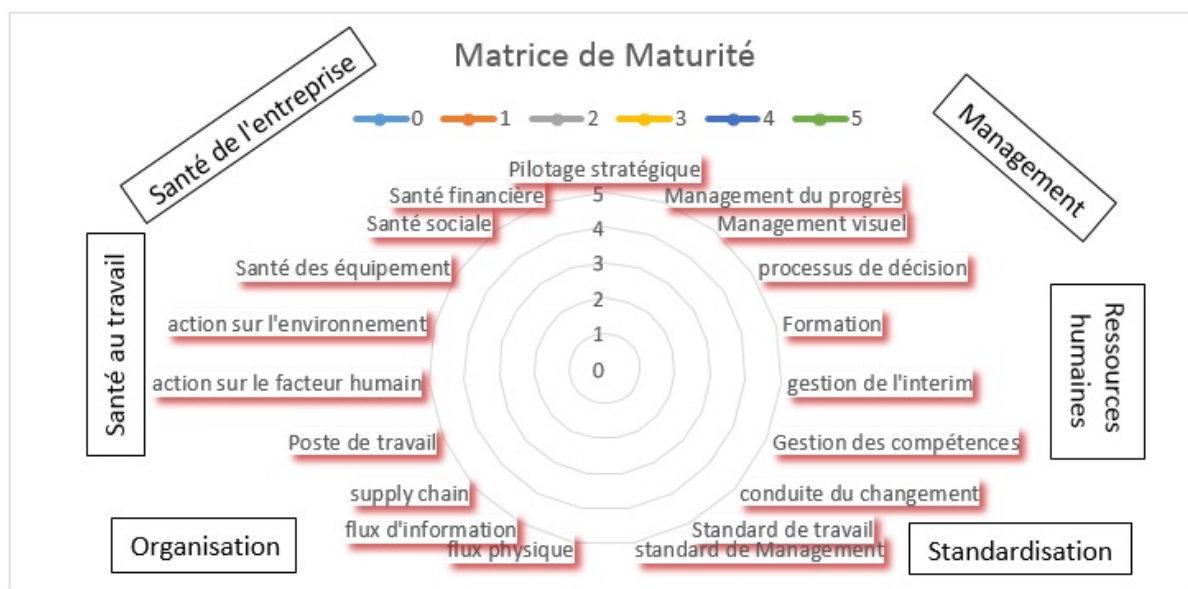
Matrice de Maturité

0 1 2 3 4 5

Santé de l'entreprise

Management

Santé au travail

Ressources humaines

Organisation

Standardisation

Pilotage stratégique
Management du progrès
Management visuel
processus de décision
Formation
gestion de l'interim
Gestion des compétences
conduite du changement
Standard de travail
standard de Management
flux physique
flux d'information
supply chain
Poste de travail
action sur le facteur humain
action sur l'environnement
Santé des équipement
Santé sociale
Santé financière

5
4
3
2
1
0